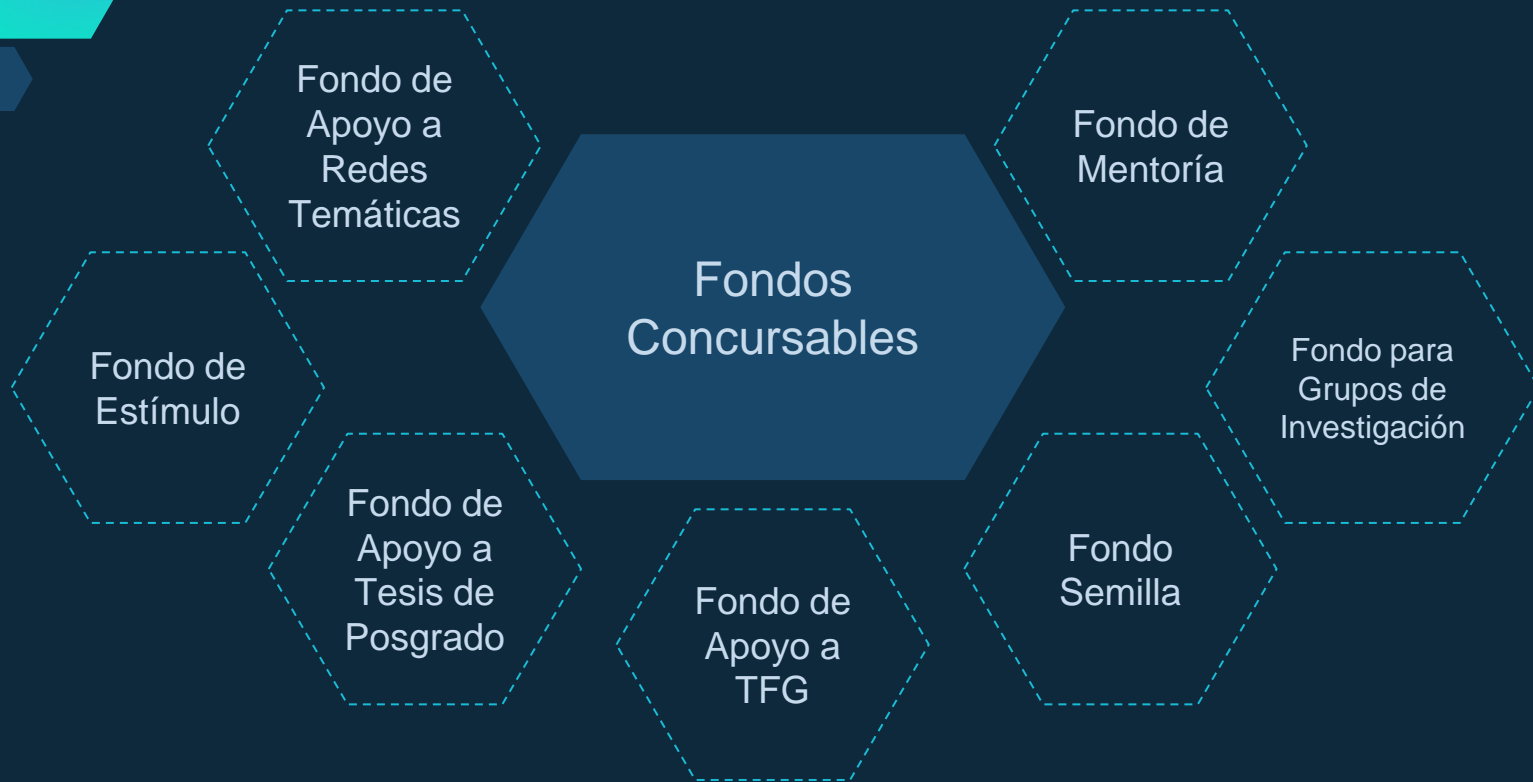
Fondos Concursables

Fondo de Apoyo a Redes Temáticas

Fondo de Mentoría

Fondo de Estímulo

Fondo para Grupos de Investigación

Fondo de Apoyo a Tesis de Posgrado

Fondo de Apoyo a TFG

Fondo Semilla